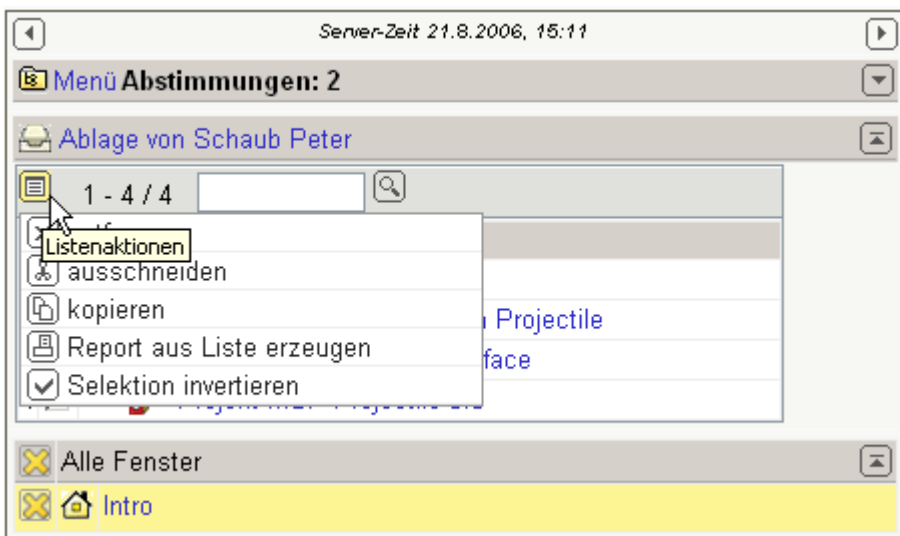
Server-Zeit 21.8.2006, 15:11

Menü **Abstimmungen: 2**

Ablage von Schaub Peter

1 - 4 / 4

Listenaktionen

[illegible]

ausschneiden

kopieren

Report aus Liste erzeugen

Selektion invertieren

Projectile

face

Alle Fenster

Intro